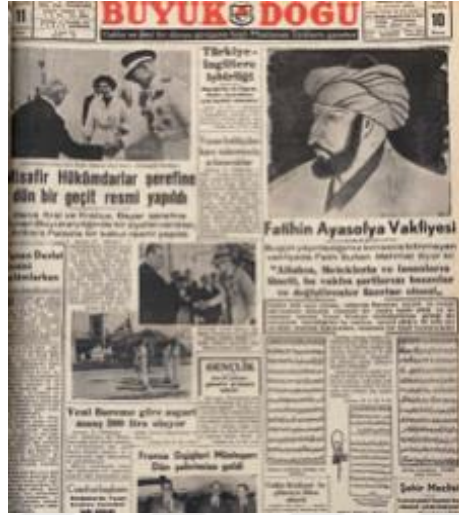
11

BÜYÜK DOĞU

10

Türkiye-İngiltere işbirliği

Misafir Hükümdarlar şerefine dün bir geçit resmi yapıldı

Fatihin Ayasofya Vakfiyesi

"Allahın, Meleklerin ve İnsanların lâneti, bu vakfın şartlarını bozanlar ve değiştirenler üzerine olsun"

GENÇLİK

Yeni Barema göre asgari maaş 300 lira oluyor

Fransa Dışişleri Müsteşarı Dün şehrimize geldi

Şehir Meclisi

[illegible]